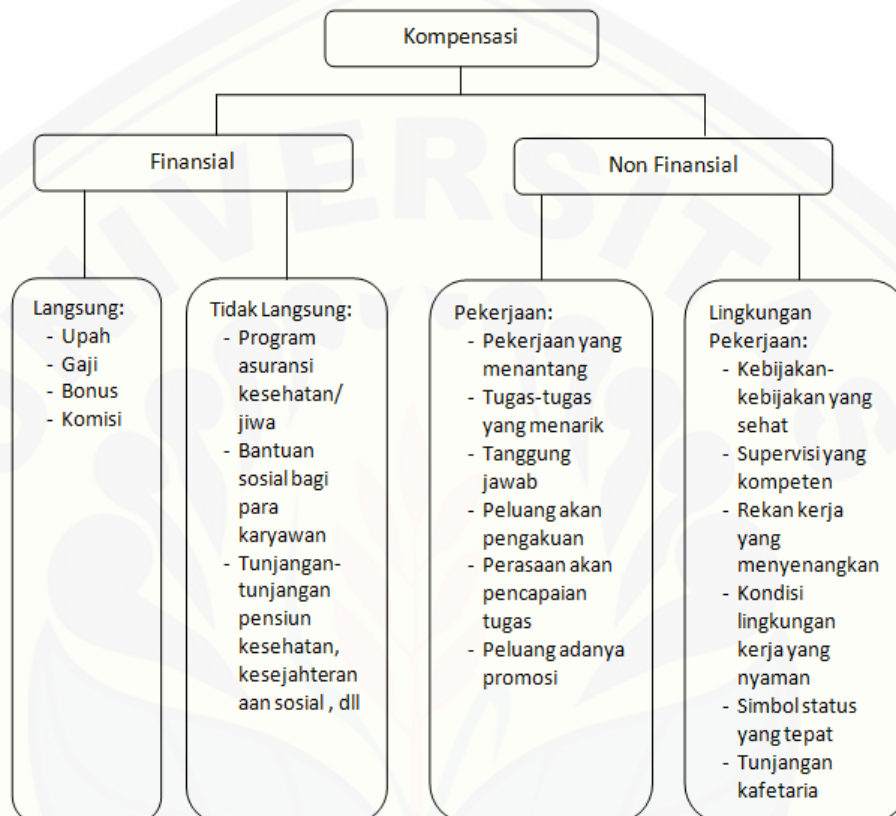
Kompensasi

Finansial

Non Finansial

Langsung:
- Upah
- Gaji
- Bonus
- Komisi

Tidak Langsung:
- Program asuransi kesehatan/ jiwa
- Bantuan sosial bagi para karyawan
- Tunjangan-tunjangan pensiun kesehatan, kesejahteran aan sosial , dll

Pekerjaan:
- Pekerjaan yang menantang
- Tugas-tugas yang menarik
- Tanggung jawab
- Peluang akan pengakuan
- Perasaan akan pencapaian tugas
- Peluang adanya promosi

Lingkungan Pekerjaan:
- Kebijakan-kebijakan yang sehat
- Supervisi yang kompeten
- Rekan kerja yang menyenangkan
- Kondisi lingkungan kerja yang nyaman
- Simbol status yang tepat
- Tunjangan kafetaria